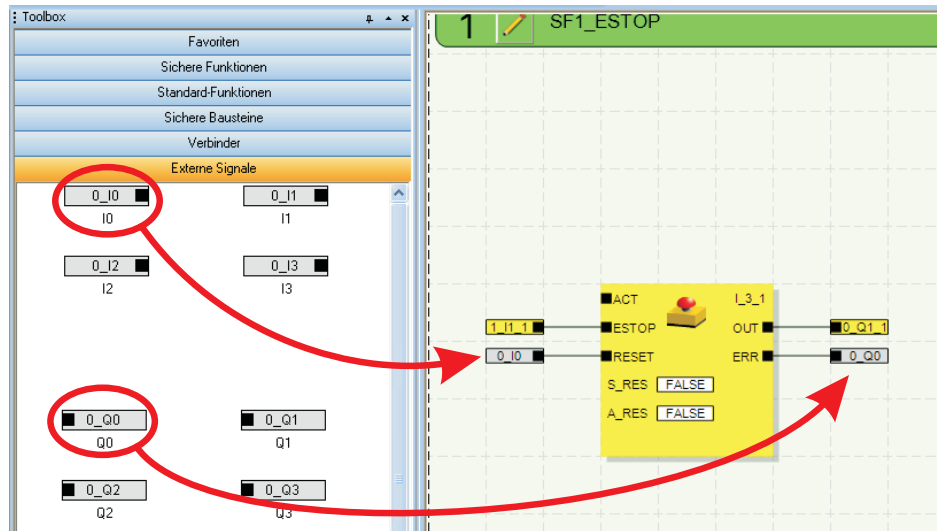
Toolbox

Favoriten

Sichere Funktionen

Standard-Funktionen

Sichere Bausteine

Verbinder

Externe Signale

0_I0
I0

0_I1
I1

0_I2
I2

0_I3
I3

0_Q0
Q0

0_Q1
Q1

0_Q2
Q2

0_Q3
Q3

1 SF1_ESTOP

I_3_1

1_I1_1
0_I0

ACT
ESTOP
RESET
S_RES FALSE
A_RES FALSE

OUT
ERR

0_Q1_1
0_Q0